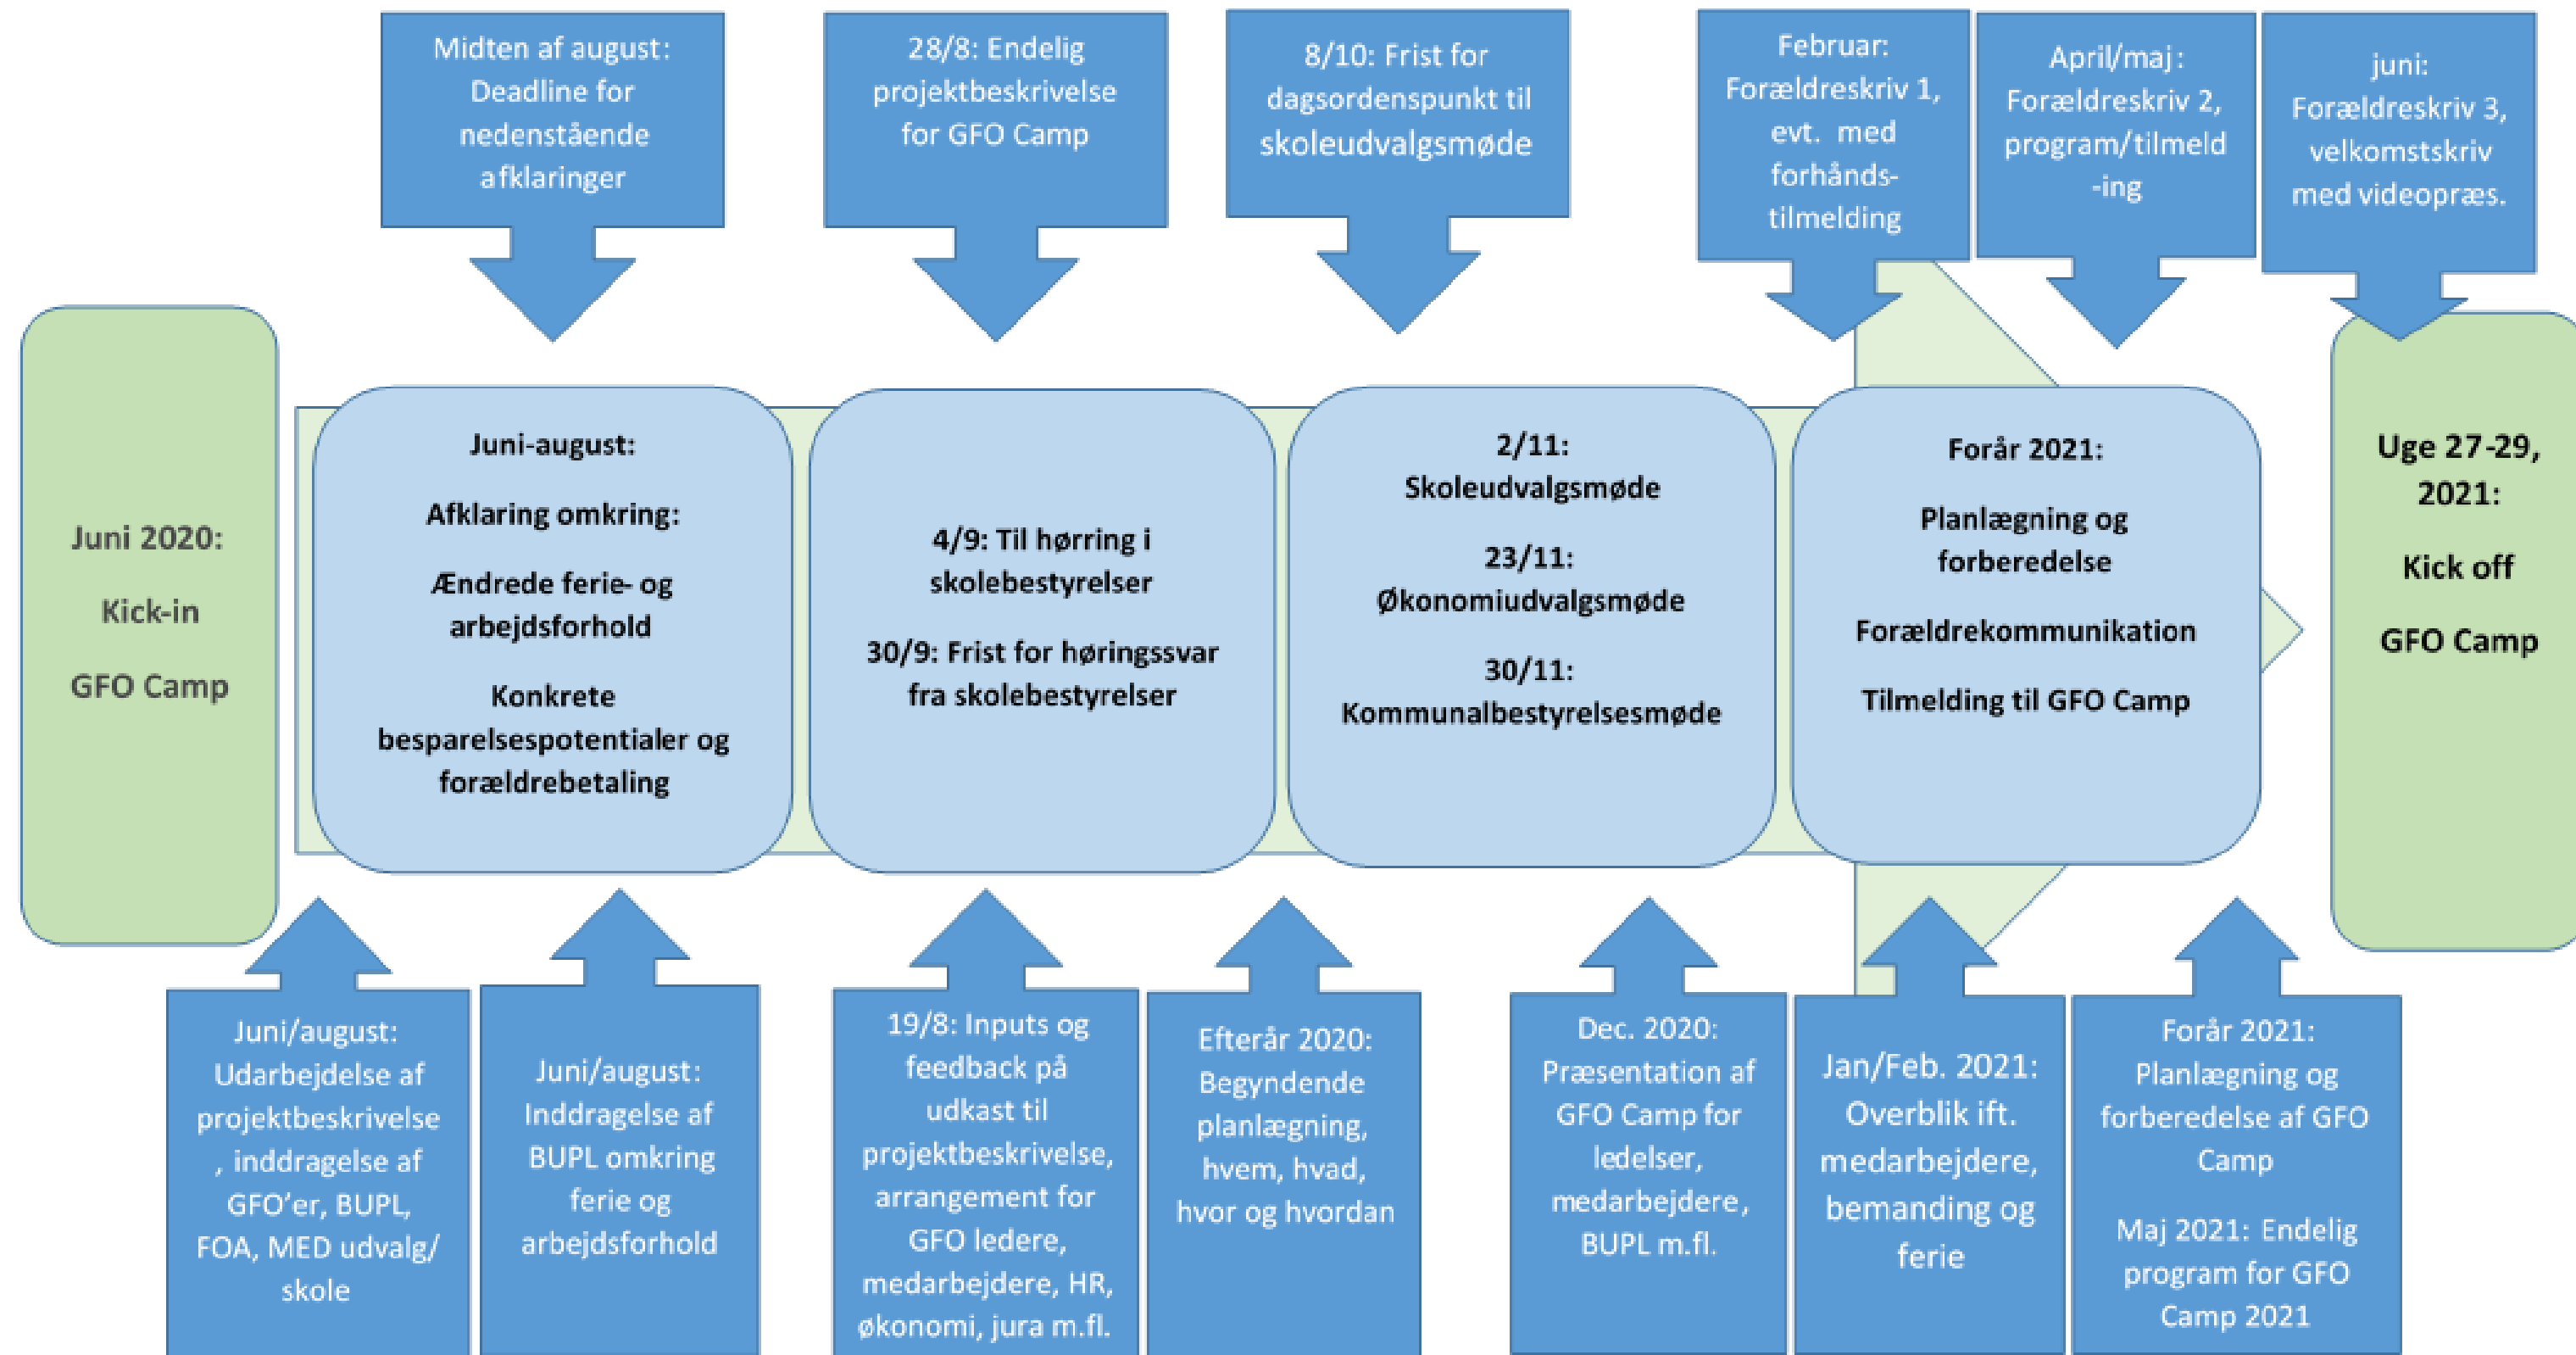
Midten af august: Deadline for nedenstående afklaringer

28/8: Endelig projektbeskrivelse for GFO Camp

8/10: Frist for dagsordenspunkt til skoleudvalgsmøde

Februar: Forældreskriv 1, evt. med forhånds-tilmelding

April/maj: Forældreskriv 2, program/tilmeld -ing

juni: Forældreskriv 3, velkomstskriv med videopræs.

Juni 2020:

Kick-in

GFO Camp

Juni-august:

Afklaring omkring:

Ændrede ferie- og arbejdsforhold

Konkrete besparelsespotentialer og forældrebetaling

4/9: Til hørring i skolebestyrelser

30/9: Frist for høringssvar fra skolebestyrelser

2/11: Skoleudvalgsmøde

23/11: Økonomiudvalgsmøde

30/11: Kommunalbestyrelsesmøde

Forår 2021:

Planlægning og forberedelse

Forældrekommunikation

Tilmelding til GFO Camp

Uge 27-29, 2021:

Kick off

GFO Camp

Juni/august: Udarbejdelse af projektbeskrivelse, inddragelse af GFO'er, BUPL, FOA, MED udvalg/ skole

Juni/august: Inddragelse af BUPL omkring ferie og arbejdsforhold

19/8: Inputs og feedback på udkast til projektbeskrivelse, arrangement for GFO ledere, medarbejdere, HR, økonomi, jura m.fl.

Efterår 2020: Begyndende planlægning, hvem, hvad, hvor og hvordan

Dec. 2020: Præsentation af GFO Camp for ledelser, medarbejdere, BUPL m.fl.

Jan/Feb. 2021: Overblik ift. medarbejdere, bemanding og ferie

Forår 2021: Planlægning og forberedelse af GFO Camp

Maj 2021: Endelig program for GFO Camp 2021